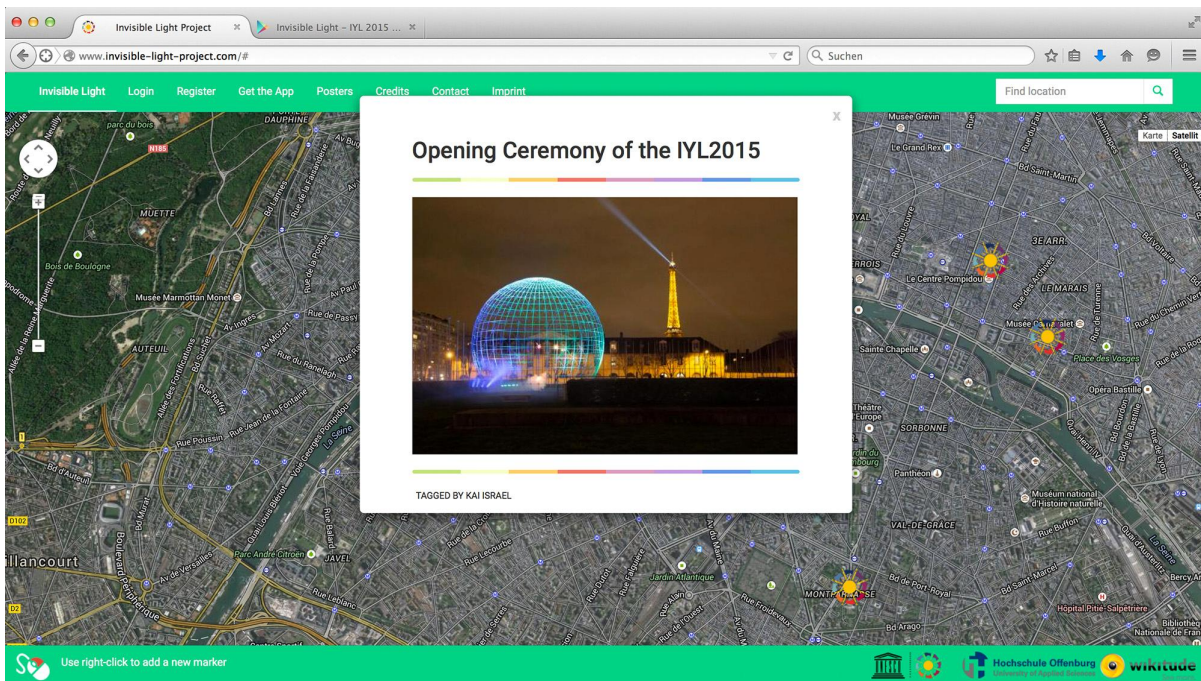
Invisible Light Project ×
Invisible Light – IYL 2015 ... ×
www.invisible-light-project.com/#
Suchen

Invisible Light Login Register Get the App Posters Credits Contact Imprint
Find location

Karte Satellit

x
Opening Ceremony of the IYL2015

TAGGED BY KAI ISRAEL

parc du bois
N185
DAUPHINE
MUETTE
Bois de Boulogne
Musée Marmottan Monet
AUTEUIL
Rue de Passy
Av Mozart
Rue Poussin
Bd d'Auteuil
D102
illancourt
Parc André Citroën
JAVEL
Rue Leblanc
Jardin Atlantique
MONTPARNASSE
Bd de Port-Royal
Bd Arago
Musée Grévin
Le Grand Rex
Bd Saint-Martin
3E ARR.
Le Centre Pompidou
LE MARAIS
Musée du Châtelet
Place des Vosges
Sainte Chapelle
Opéra Bastille
Théâtre Europe
SORBONNE
Panthéon
Muséum national d'Histoire naturelle
VAL-DE-GRÂCE
Rue Buffon
Hôpital Pitié-Salpêtrière
Bibliothèque Nationale de France
Bercy

Use right-click to add a new marker
Hochschule Offenburg University of Applied Sciences
wikitude